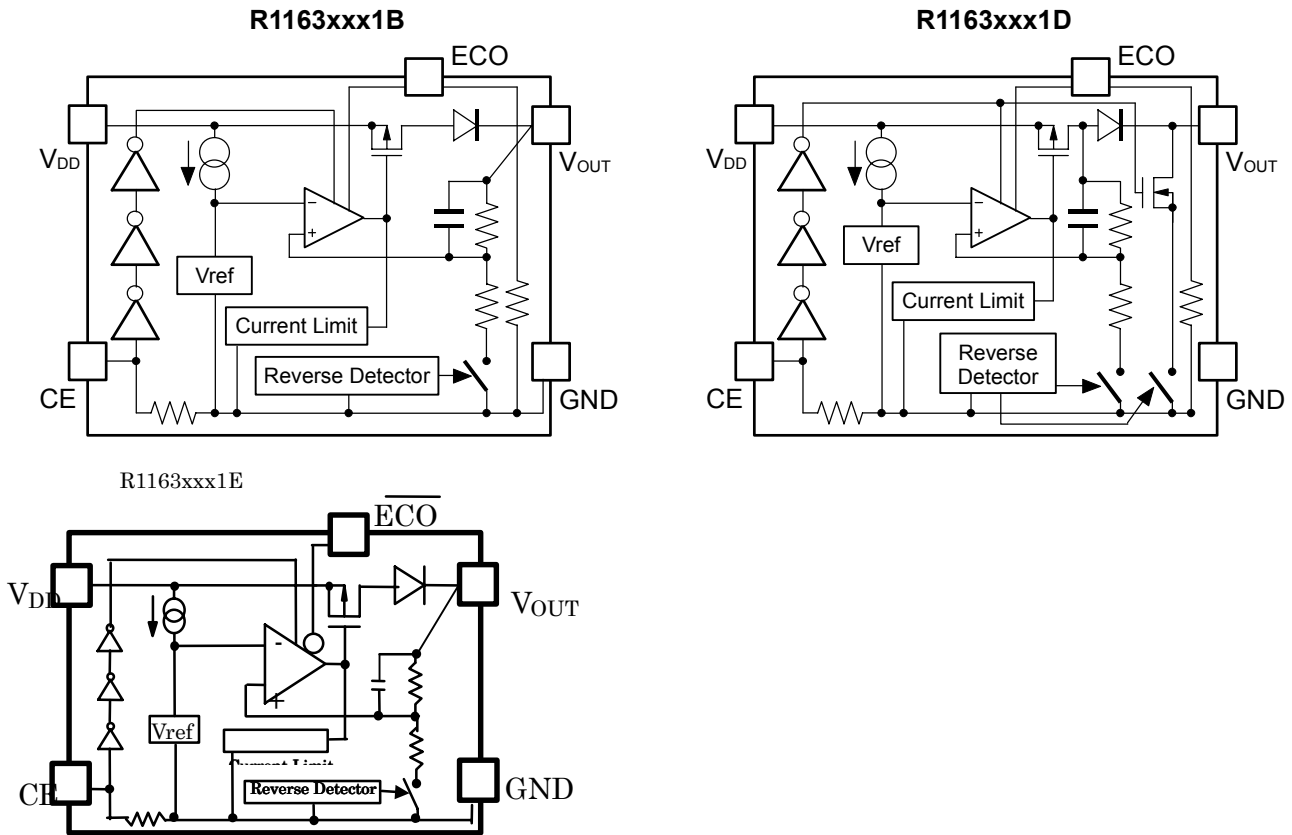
R1163xxx1B

ECO

$V_{DD}$

$V_{OUT}$

−

+

Vref

Current Limit

Reverse Detector

CE

GND

R1163xxx1D

ECO

$V_{DD}$

$V_{OUT}$

−

+

Vref

Current Limit

Reverse Detector

CE

GND

R1163xxx1E

$\overline{ECO}$

$V_{DD}$

$V_{OUT}$

-

+

Vref

Current Limit

Reverse Detector

CE

GND